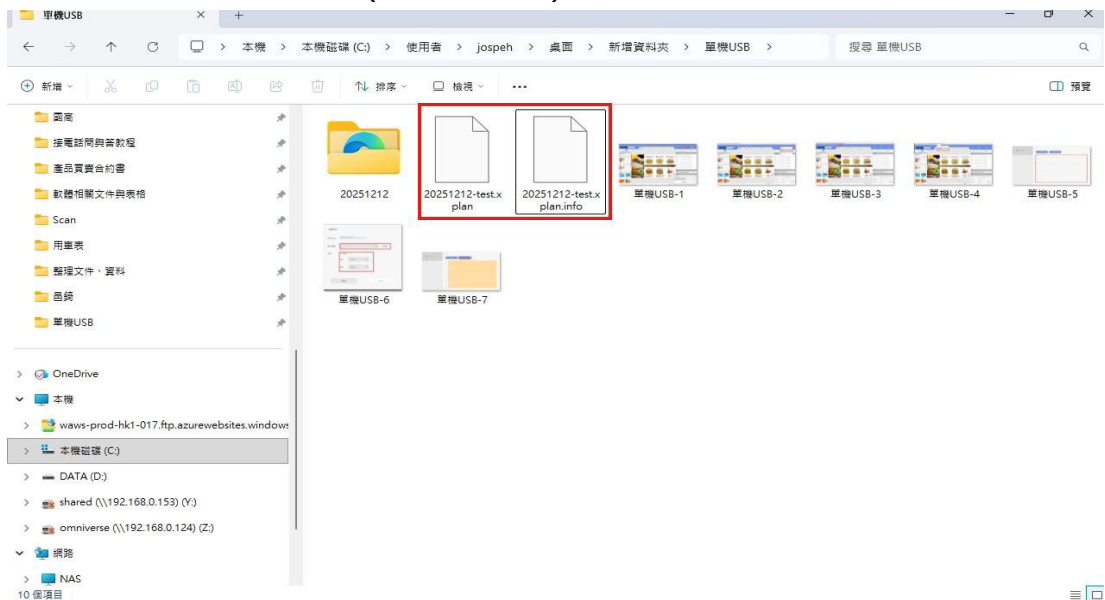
單機USB × +

← → ↑ C 本機 > 本機磁碟 (C:) > 使用者 > jospeh > 桌面 > 新增資料夾 > 單機USB >

搜尋 單機USB

⊕ 新增 ⇅ 排序 檢視 ··· 預覽

圖高
接電話問與答教程
產品買賣合約書
軟體相關文件與表格
Scan
用車表
整理文件、資料
邑錡
單機USB

OneDrive
本機
waws-prod-hk1-017.ftp.azurewebsites.windows
本機磁碟 (C:)
DATA (D:)
shared (\\192.168.0.153) (Y:)
omniverse (\\192.168.0.124) (Z:)
網路
NAS

20251212
20251212-test.xplan
20251212-test.xplan.info
單機USB-1
單機USB-2
單機USB-3
單機USB-4
單機USB-5
單機USB-6
單機USB-7

10 個項目